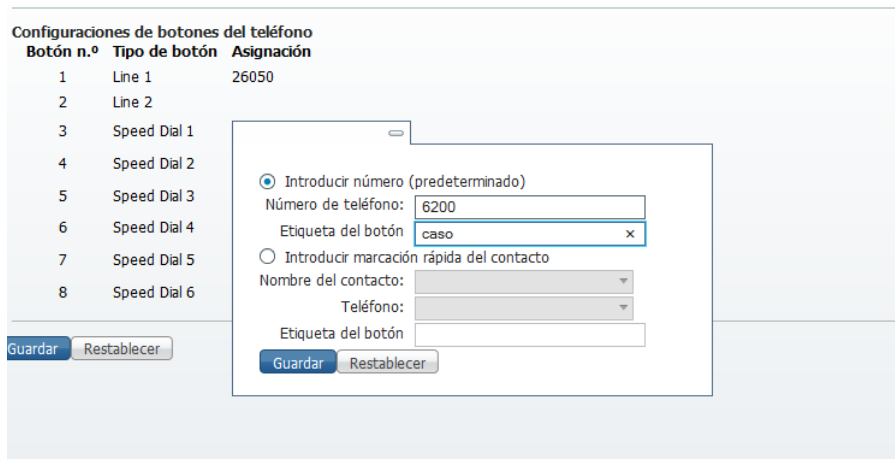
Configuraciones de botones del teléfono

| Botón n.º | Tipo de botón | Asignación |
|---|---|---|
| 1 | Line 1 | 26050 |
| 2 | Line 2 | |
| 3 | Speed Dial 1 | |
| 4 | Speed Dial 2 | |
| 5 | Speed Dial 3 | |
| 6 | Speed Dial 4 | |
| 7 | Speed Dial 5 | |
| 8 | Speed Dial 6 | |

Guardar Restablecer

Introducir número (predeterminado)
Número de teléfono: 6200
Etiqueta del botón caso ×
Introducir marcación rápida del contacto
Nombre del contacto:
Teléfono:
Etiqueta del botón
Guardar Restablecer